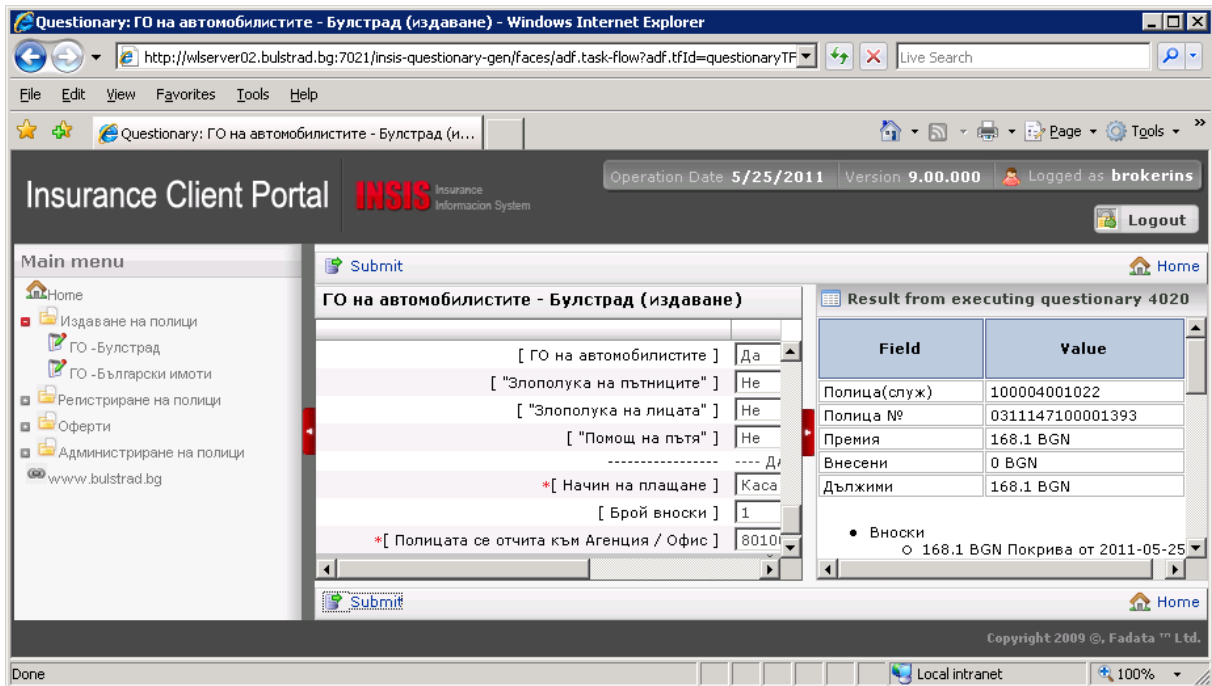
Questionary: ГО на автомобилистите - Булстрад (издаване) - Windows Internet Explorer

http://wlserver02.bulstrad.bg:7021/insis-questionary-gen/faces/adf.task-flow?adf.tfId=questionaryTF

Live Search

File Edit View Favorites Tools Help

Questionary: ГО на автомобилистите - Булстрад (и...

Page Tools

Insurance Client Portal

INSIS Insurance Informacion System

Operation Date 5/25/2011 Version 9.00.000 Logged as brokerins

Logout

Main menu

Home
Издаване на полици
ГО -Булстрад
ГО -Български имоти
Регистриране на полици
Оферти
Администриране на полици
www.bulstrad.bg

Submit

Home

ГО на автомобилистите - Булстрад (издаване)

[ ГО на автомобилистите ] Да
[ "Злополука на пътниците" ] Не
[ "Злополука на лицата" ] Не
[ "Помощ на пътя" ] Не
----------------- ---- Д
*[ Начин на плащане ] Каса
[ Брой вноски ] 1
*[ Полицата се отчита към Агенция / Офис ] 8010

Result from executing questionary 4020

| Field | Value |
|---|---|
| Полица(служ) | 100004001022 |
| Полица № | 0311147100001393 |
| Премия | 168.1 BGN |
| Внесени | 0 BGN |
| Дължими | 168.1 BGN |

• Вноски
○ 168.1 BGN Покрива от 2011-05-25

Submit

Home

Copyright 2009 ©, Fadata ™ Ltd.

Done

Local intranet

100%